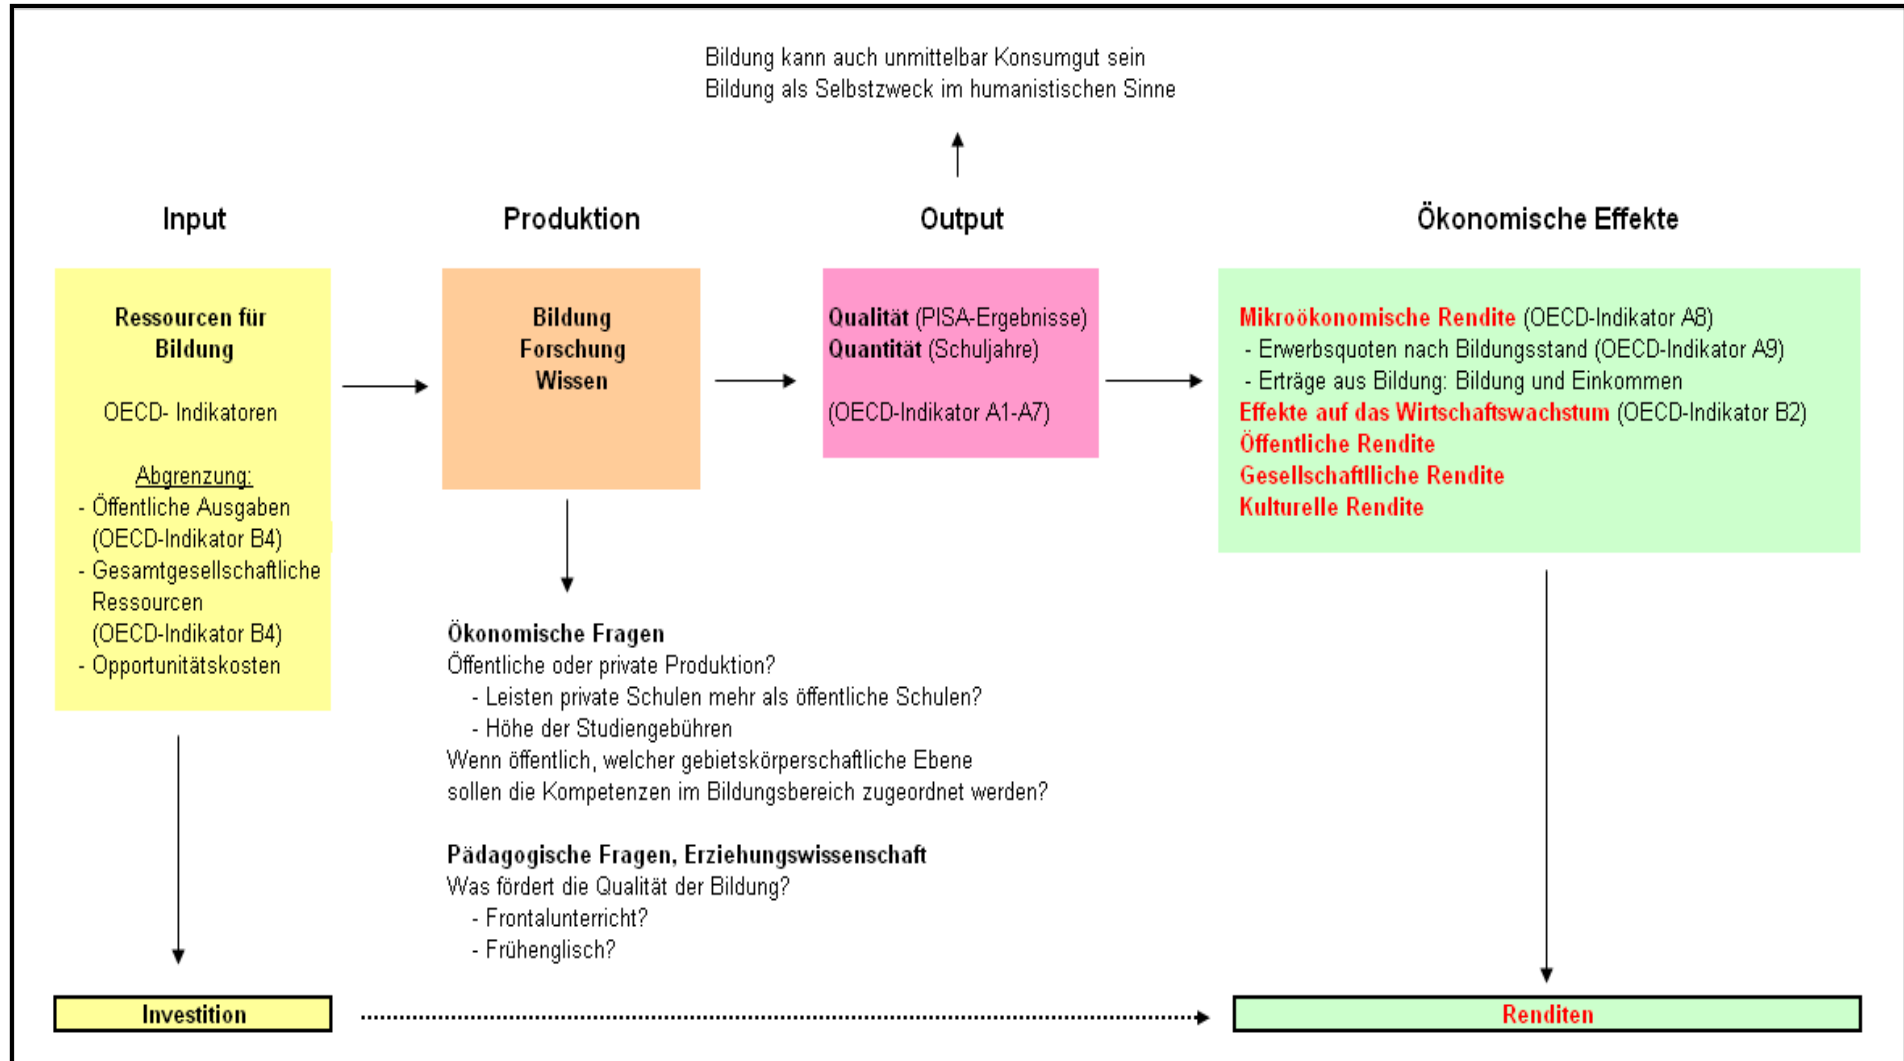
Bildung kann auch unmittelbar Konsumgut sein
Bildung als Selbstzweck im humanistischen Sinne

Input

Produktion

Output

Ökonomische Effekte

Ressourcen für Bildung

OECD- Indikatoren

Abgrenzung:
- Öffentliche Ausgaben (OECD-Indikator B4)
- Gesamtgesellschaftliche Ressourcen (OECD-Indikator B4)
- Opportunitätskosten

Bildung
Forschung
Wissen

Qualität (PISA-Ergebnisse)
Quantität (Schuljahre)

(OECD-Indikator A1-A7)

Mikroökonomische Rendite (OECD-Indikator A8)
- Erwerbsquoten nach Bildungsstand (OECD-Indikator A9)
- Erträge aus Bildung: Bildung und Einkommen
Effekte auf das Wirtschaftswachstum (OECD-Indikator B2)
Öffentliche Rendite
Gesellschaftliche Rendite
Kulturelle Rendite

Ökonomische Fragen
Öffentliche oder private Produktion?
- Leisten private Schulen mehr als öffentliche Schulen?
- Höhe der Studiengebühren
Wenn öffentlich, welcher gebietskörperschaftliche Ebene sollen die Kompetenzen im Bildungsbereich zugeordnet werden?

Pädagogische Fragen, Erziehungswissenschaft
Was fördert die Qualität der Bildung?
- Frontalunterricht?
- Frühenglisch?

Investition

Renditen